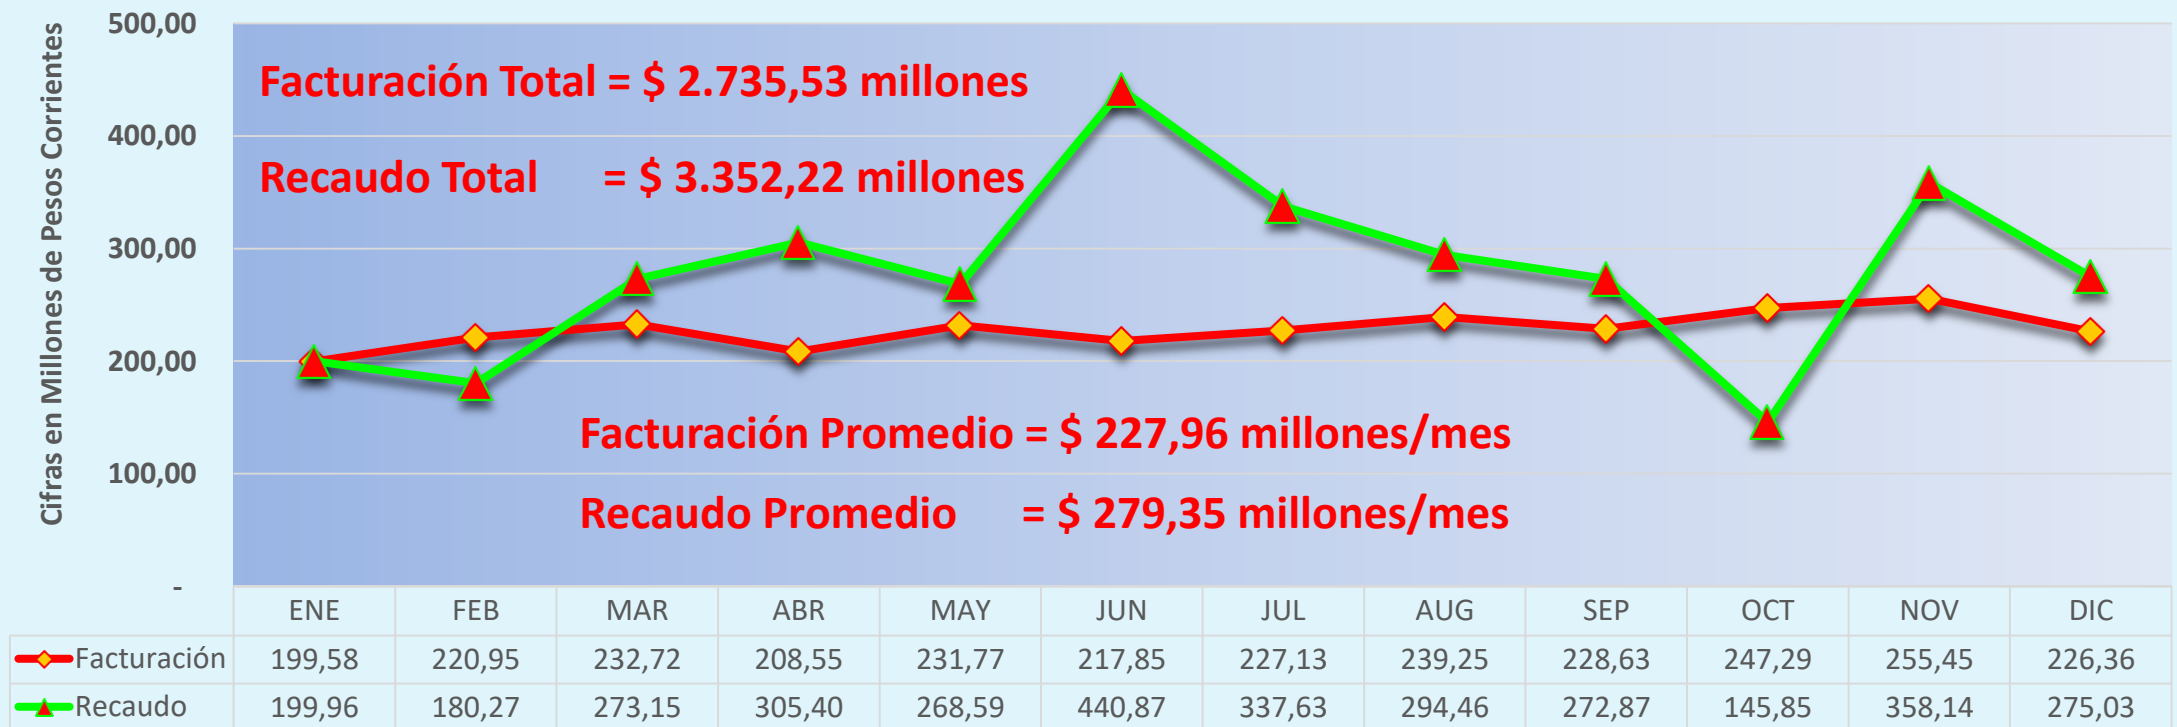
500,00
400,00
300,00
200,00
100,00
-

Cifras en Millones de Pesos Corrientes

Facturación Total = $ 2.735,53 millones

Recaudo Total = $ 3.352,22 millones

Facturación Promedio = $ 227,96 millones/mes

Recaudo Promedio = $ 279,35 millones/mes

| | ENE | FEB | MAR | ABR | MAY | JUN | JUL | AUG | SEP | OCT | NOV | DIC |
|---|---|---|---|---|---|---|---|---|---|---|---|---|
| Facturación | 199,58 | 220,95 | 232,72 | 208,55 | 231,77 | 217,85 | 227,13 | 239,25 | 228,63 | 247,29 | 255,45 | 226,36 |
| Recaudo | 199,96 | 180,27 | 273,15 | 305,40 | 268,59 | 440,87 | 337,63 | 294,46 | 272,87 | 145,85 | 358,14 | 275,03 |